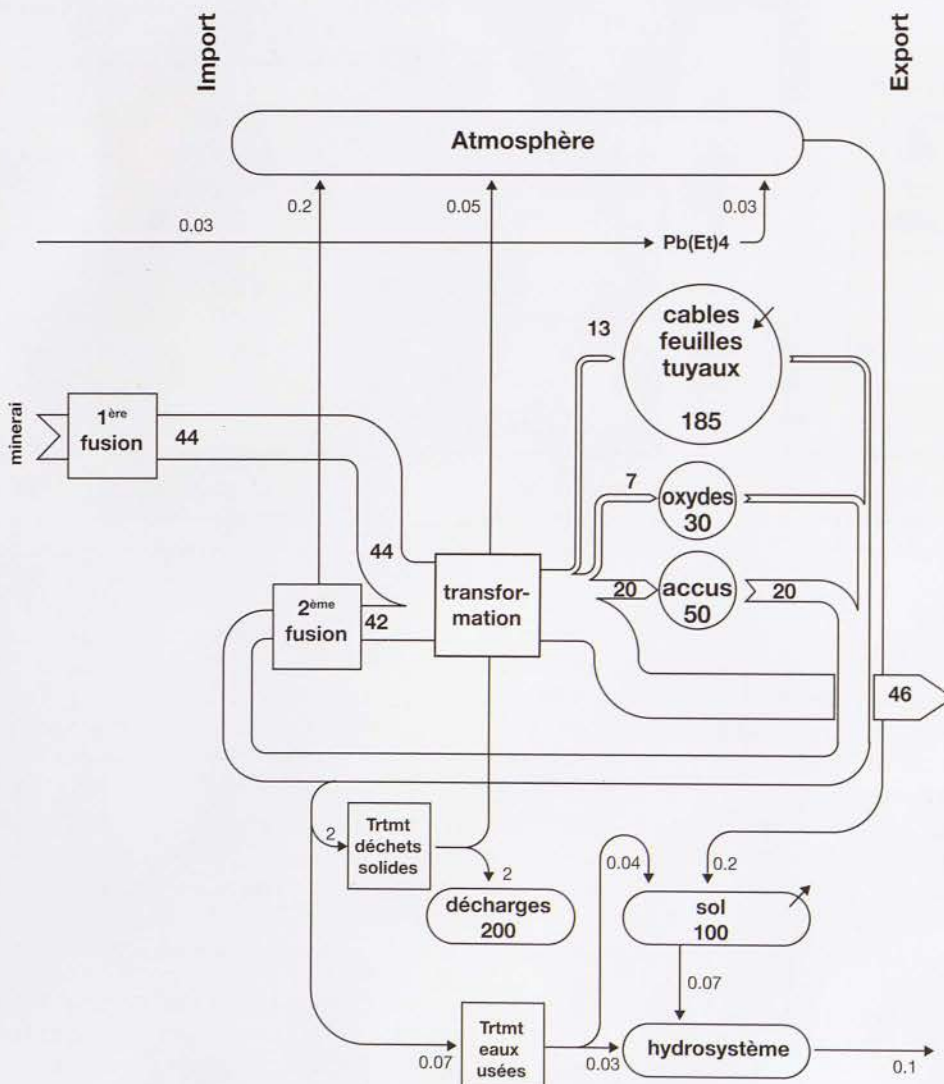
Import

Export

Atmosphère

0.2

0.05

0.03

0.03

Pb(Et)4

13

cables
feuilles
tuyaux

185

minerai

1$^{ère}$
fusion

44

7

oxydes
30

44

transformation

20

accus
50

20

2$^{ème}$
fusion

42

46

2

Trtmt
déchets
solides

2

décharges
200

0.04

0.2

sol
100

0.07

Trtmt
eaux
usées

0.07

0.03

hydrosystème

0.1